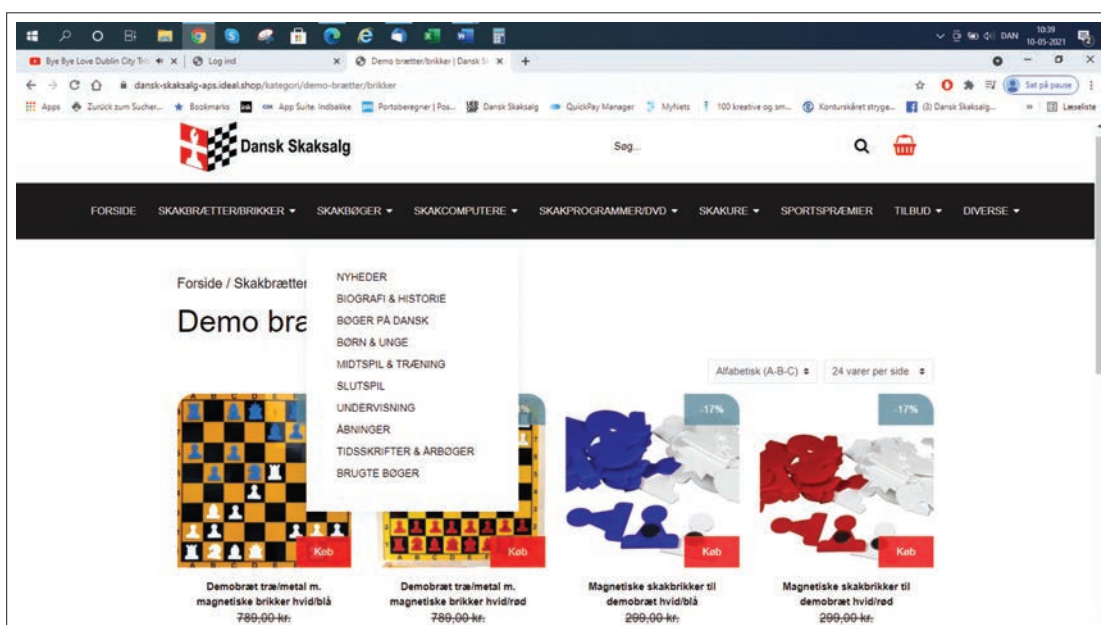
DAN 10:39 10-05-2021

Bye Bye Love Dublin City Tri × | Log ind × | Demo brætter/brikker | Dansk Sk × | +

dansk-skaksalg-aps.ideal.shop/kategori/demo-brætter/brikker

Sat på pause

Apps | Zurück zum Sucher... | Bookmarks | App Suite. Indbakke | Portoberegner | Pos... | Dansk Skaksalg | QuickPay Manager | MyNets | 100 kreative og sm... | Konturskåret stryge... | (3) Dansk Skaksalg... | » | Læseliste

Dansk Skaksalg

Søg...

FORSIDE | SKAKBRÆTTER/BRIKKER ▾ | SKAKBØGER ▾ | SKAKCOMPUTERE ▾ | SKAKPROGRAMMER/DVD ▾ | SKAKURE ▾ | SPORTSPRÆMIER | TILBUD ▾ | DIVERSE ▾

Forside / Skakbrætter

Demo bræ

NYHEDER
BIOGRAFI & HISTORIE
BØGER PÅ DANSK
BØRN & UNGE
MIDTSPIL & TRÆNING
SLUTSPIL
UNDERVISNING
ÅBNINGER
TIDSSKRIFTER & ÅRBØGER
BRUGTE BØGER

Alfabetisk (A-B-C) ≑ | 24 varer per side ≑

-17% | -17%

Køb | Køb | Køb | Køb

Demobræt træ/metal m. magnetiske brikker hvid/blå
780,00 kr.

Demobræt træ/metal m. magnetiske brikker hvid/rød
780,00 kr.

Magnetiske skakbrikker til demobræt hvid/blå
200,00 kr.

Magnetiske skakbrikker til demobræt hvid/rød
200,00 kr.